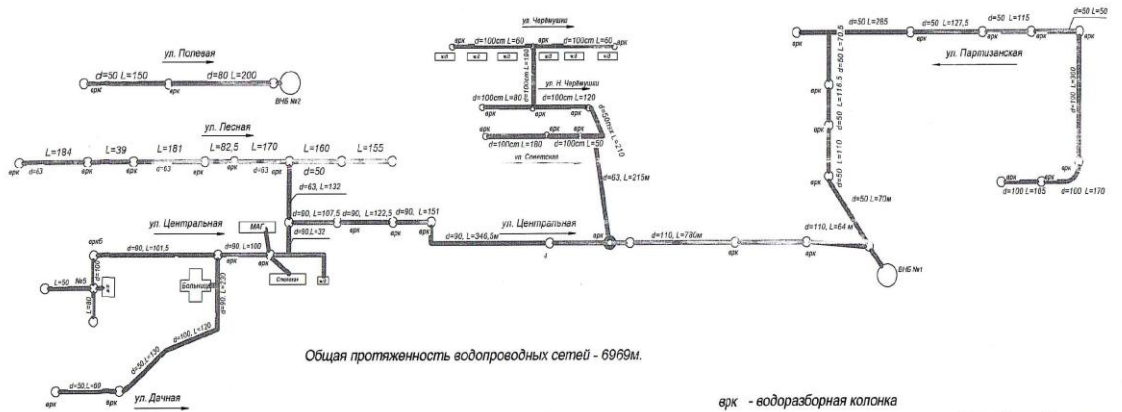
ул. Полевая
d=50 L=150
d=80 L=200
врк
врк
ВНБ №2

ул. Лесная
L=184
L=39
L=181
L=82,5
L=170
L=160
L=155
врк
d=63
врк
врк
d=63
врк
врк
d=63
d=50
d=63, L=132

ул. Черёмушки
врк
d=100cm L=60
врк
d=100cm L=60
врк
d=100cm L=100
ул. Н. Черёмушки
d=100cm L=80
d=100cm L=120
врк
врк
врк
d=50mm L=210
врк
d=100cm L=180
d=100cm L=50
ул. Советская
d=63, L=215м

d=50 L=265
d=50 L=127,5
d=50 L=115
d=50 L=50
врк
врк
врк
d=50 L=72,5
ул. Партизанская
врк
d=50 L=116,5
d=110
d=50 L=110
d=100 L=300
врк
врк
d=100 L=105
d=100 L=170
d=50 L=70м

ул. Центральная
МАГ
d=90, L=107,5
d=90, L=122,5
d=90, L=151
d=80,L=32
врк
врк
врк
врк6
d=90, L=101,5
d=90, L=180
врк
d=90, L=346,5м
ул. Центральная
врк
d=110, L=730м
врк
d=110, L=64 м
ВНБ №1
L=50
№5
L=80
больница
Столовая
d=90, L=230
d=100, L=120
d=50, L=120
d=50,L=60
врк
ул. Дачная

Общая протяженность водопроводных сетей - 6969м.

врк - водоразборная колонка